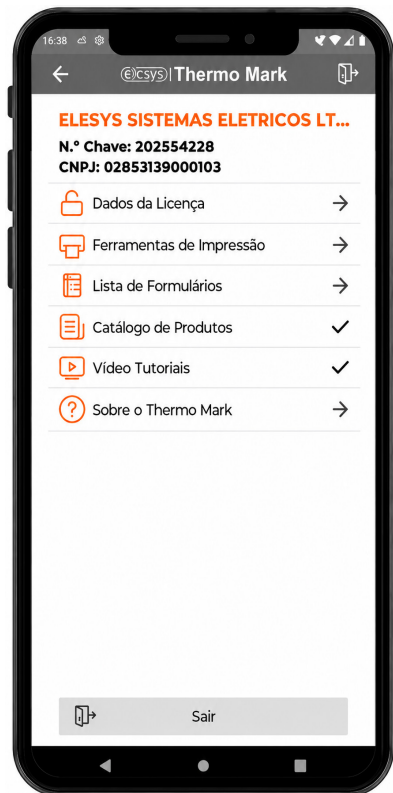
16:38

elesys | Thermo Mark

ELESYS SISTEMAS ELETRICOS LT...
N.º Chave: 202554228
CNPJ: 02853139000103

Dados da Licença
Ferramentas de Impressão
Lista de Formulários
Catálogo de Produtos
Vídeo Tutoriais
Sobre o Thermo Mark

Sair